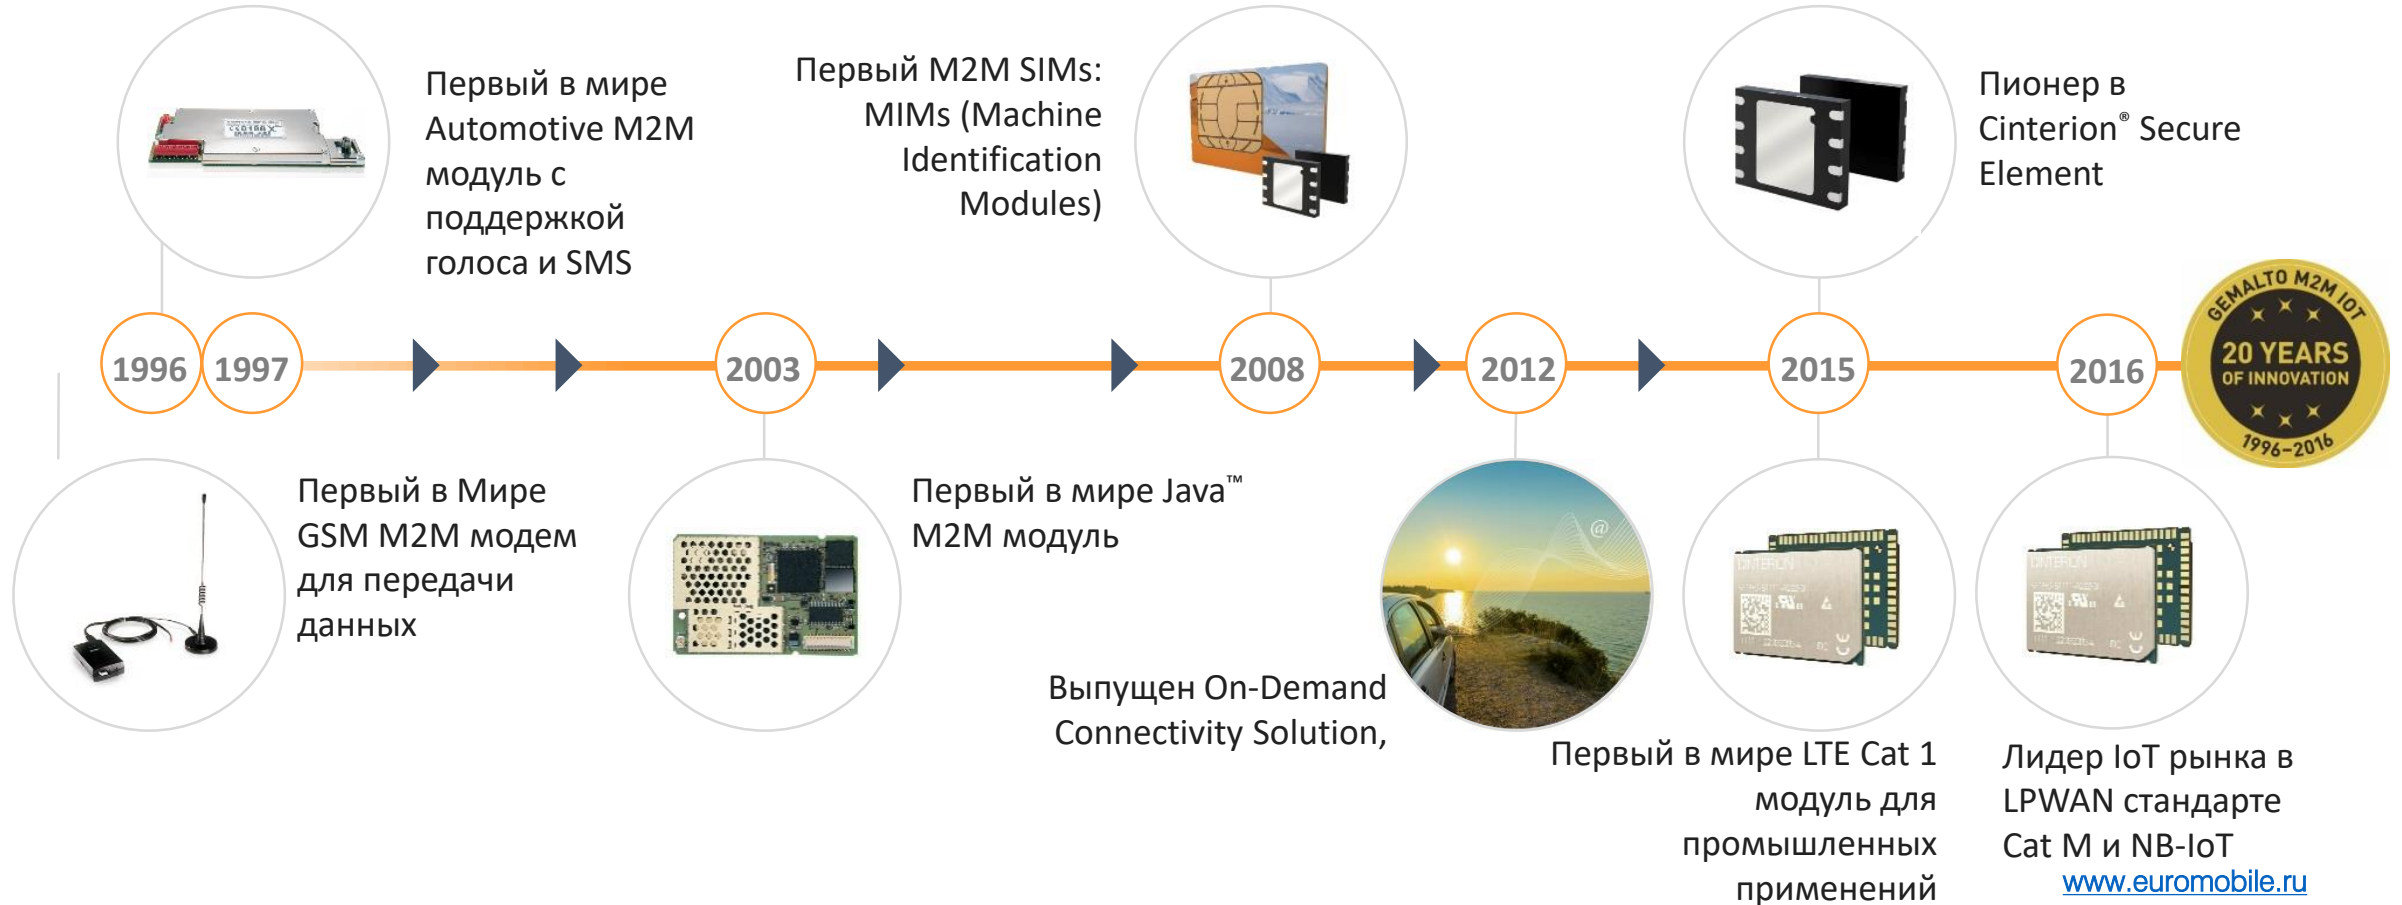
Первый в мире Automotive M2M модуль с поддержкой голоса и SMS

Первый M2M SIMs: MIMs (Machine Identification Modules)

Пионер в Cinterion® Secure Element

1996 1997 2003 2008 2012 2015 2016

GEMALTO M2M IOT 20 YEARS OF INNOVATION 1996–2016

Первый в Мире GSM M2M модем для передачи данных

Первый в мире Java™ M2M модуль

Выпущен On-Demand Connectivity Solution,

Первый в мире LTE Cat 1 модуль для промышленных применений

Лидер IoT рынка в LPWAN стандарте Cat M и NB-IoT

www.euromobile.ru